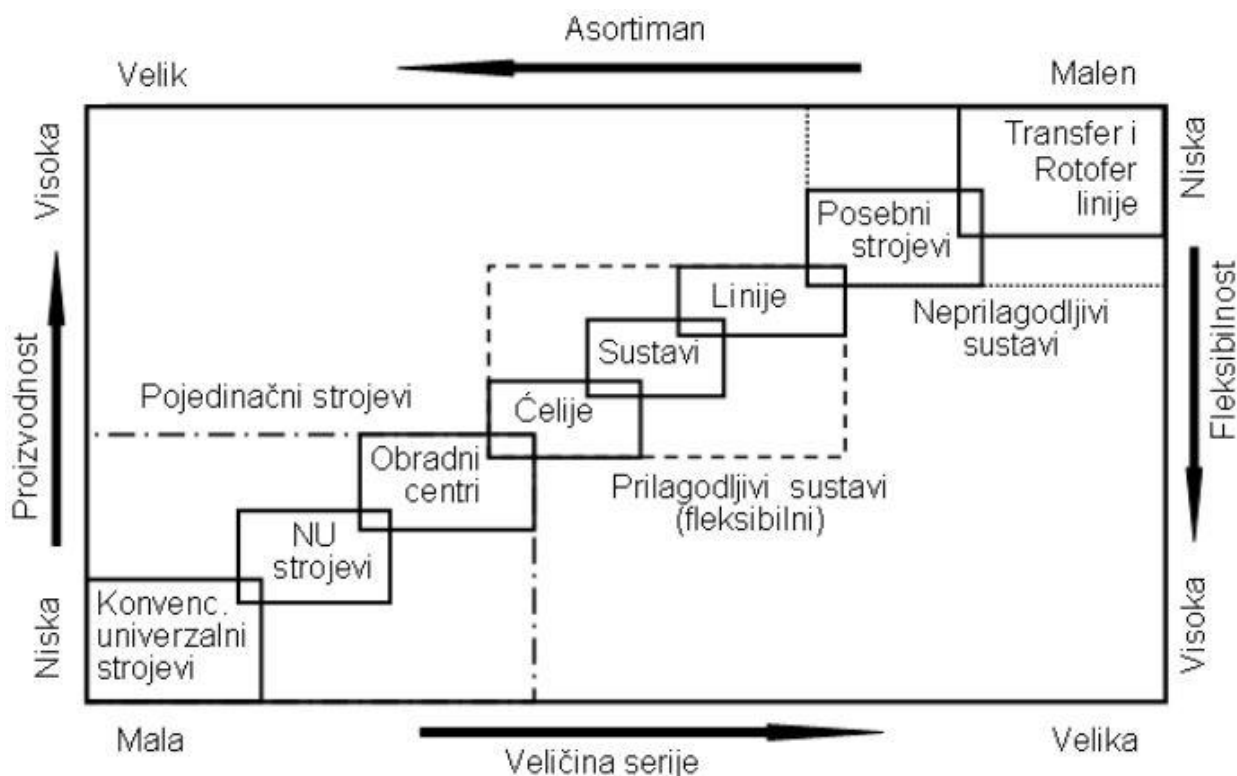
Asortiman

Velik

Malen

Visoka

Proizvodnost

Niska

Niska

Fleksibilnost

Visoka

Transfer i Rotofer linije

Posebni strojevi

Linije

Neprilagodljivi sustavi

Sustavi

Pojedinačni strojevi

Ćelije

Obradni centri

Prilagodljivi sustavi (fleksibilni)

NU strojevi

Konvenc. univerzalni strojevi

Mala

Velika

Veličina serije